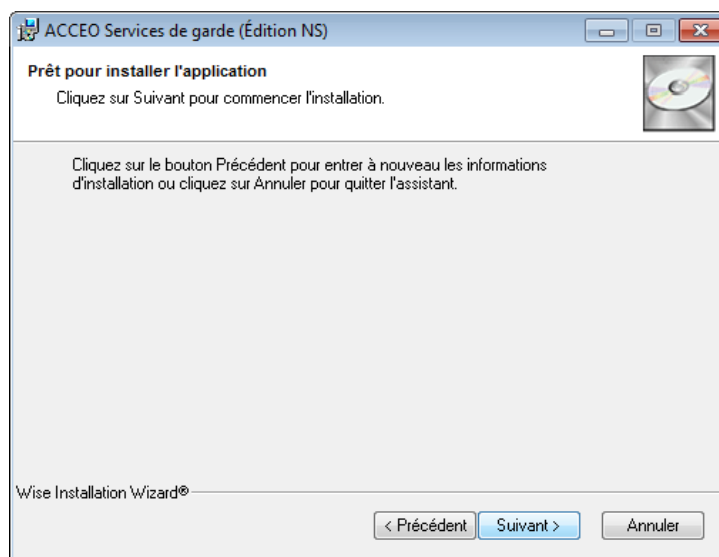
ACCEO Services de garde (Édition NS)

Prêt pour installer l'application

Cliquez sur Suivant pour commencer l'installation.

Cliquez sur le bouton Précédent pour entrer à nouveau les informations d'installation ou cliquez sur Annuler pour quitter l'assistant.

Wise Installation Wizard®

< Précédent

Suivant >

Annuler